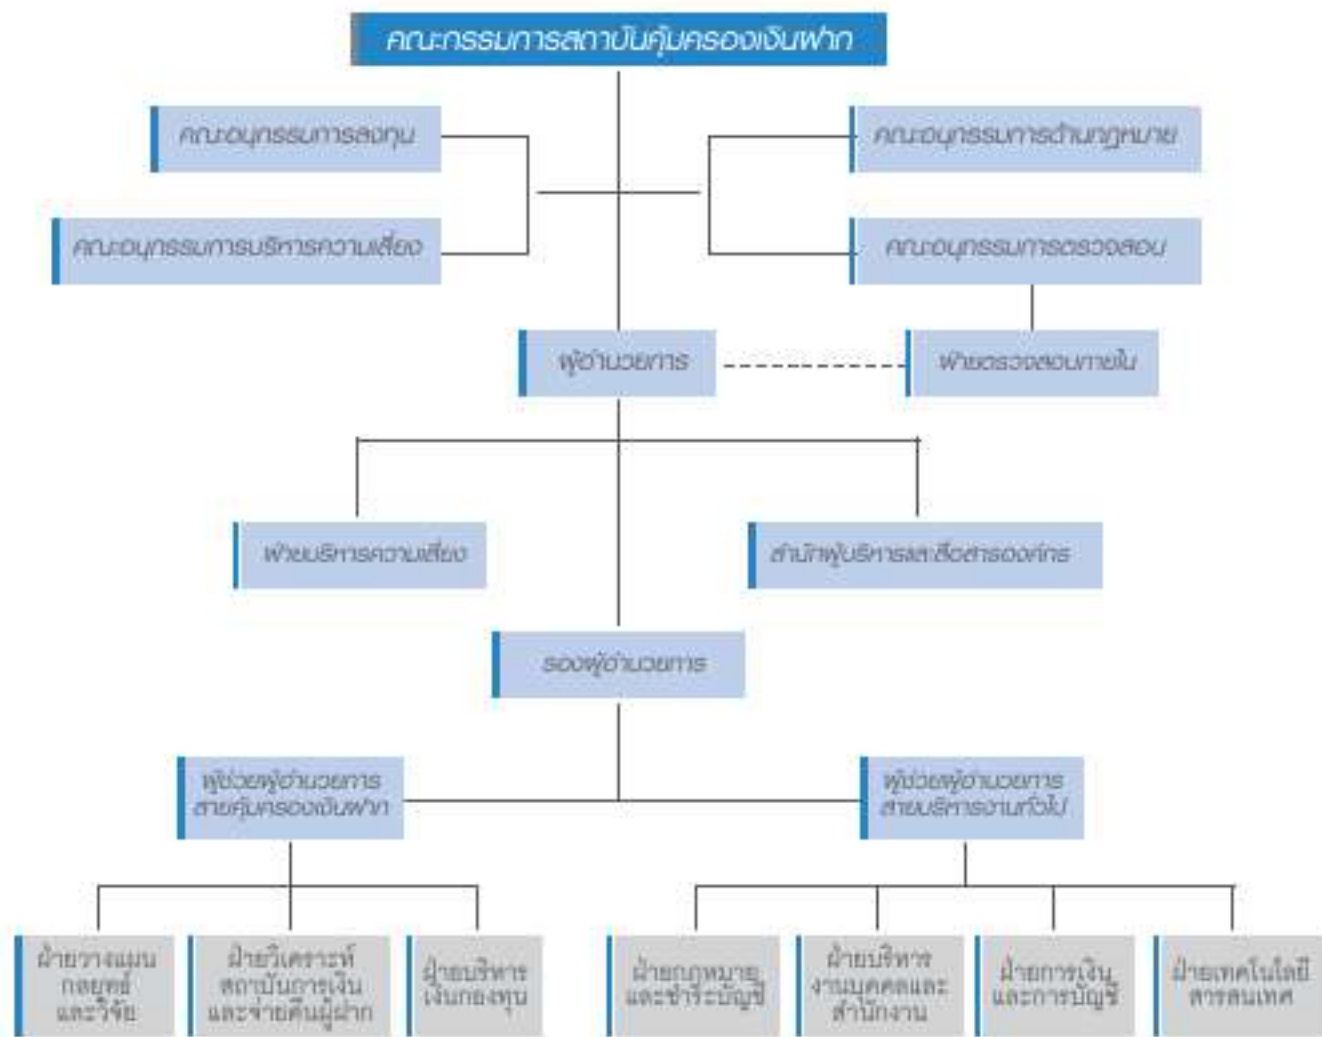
คณะกรรมการสถาบันคุ้มครองเงินฝาก

คณะอนุกรรมการลงทุน

คณะอนุกรรมการบริหารความเสี่ยง

คณะอนุกรรมการด้านกฎหมาย

คณะอนุกรรมการตรวจสอบ

ผู้อำนวยการ

ฝ่ายตรวจสอบภายใน

ฝ่ายบริหารความเสี่ยง

สำนักผู้บริหารและสื่อสารองค์กร

รองผู้อำนวยการ

ผู้ช่วยผู้อำนวยการ สายคุ้มครองเงินฝาก

ผู้ช่วยผู้อำนวยการ สายบริหารงานทั่วไป

ฝ่ายวางแผนกลยุทธ์และวิจัย

ฝ่ายวิเคราะห์สถาบันการเงินและจ่ายคืนผู้ฝาก

ฝ่ายบริหารเงินกองทุน

ฝ่ายกฎหมายและชำระบัญชี

ฝ่ายบริหารงานบุคคลและสำนักงาน

ฝ่ายการเงินและการบัญชี

ฝ่ายเทคโนโลยีสารสนเทศ